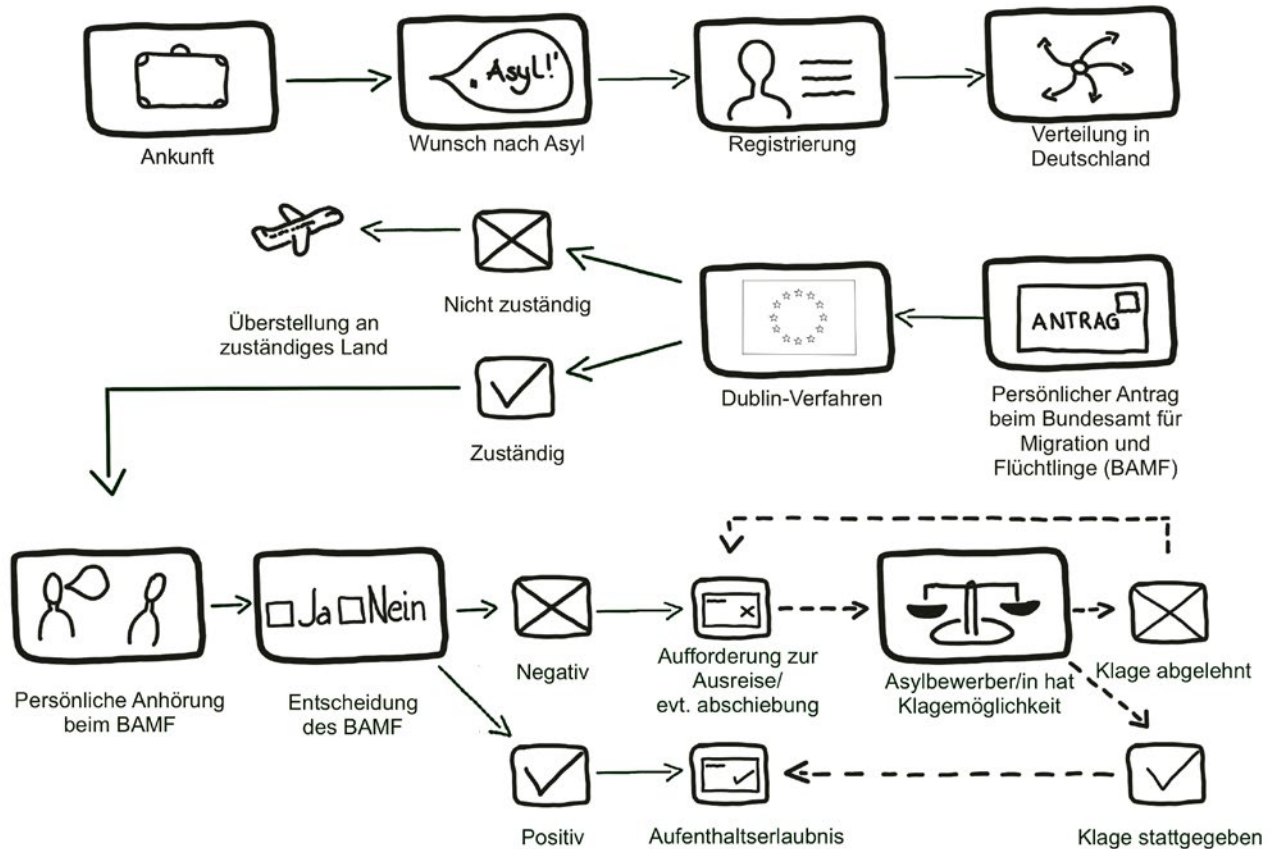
„Asyl!"

Ankunft

Wunsch nach Asyl

Registrierung

Verteilung in Deutschland

Überstellung an zuständiges Land

Nicht zuständig

Zuständig

Dublin-Verfahren

ANTRAG

Persönlicher Antrag beim Bundesamt für Migration und Flüchtlinge (BAMF)

Persönliche Anhörung beim BAMF

☐Ja ☐Nein

Entscheidung des BAMF

Negativ

Aufforderung zur Ausreise/ evt. abschiebung

Asylbewerber/in hat Klagemöglichkeit

Klage abgelehnt

Positiv

Aufenthaltserlaubnis

Klage stattgegeben